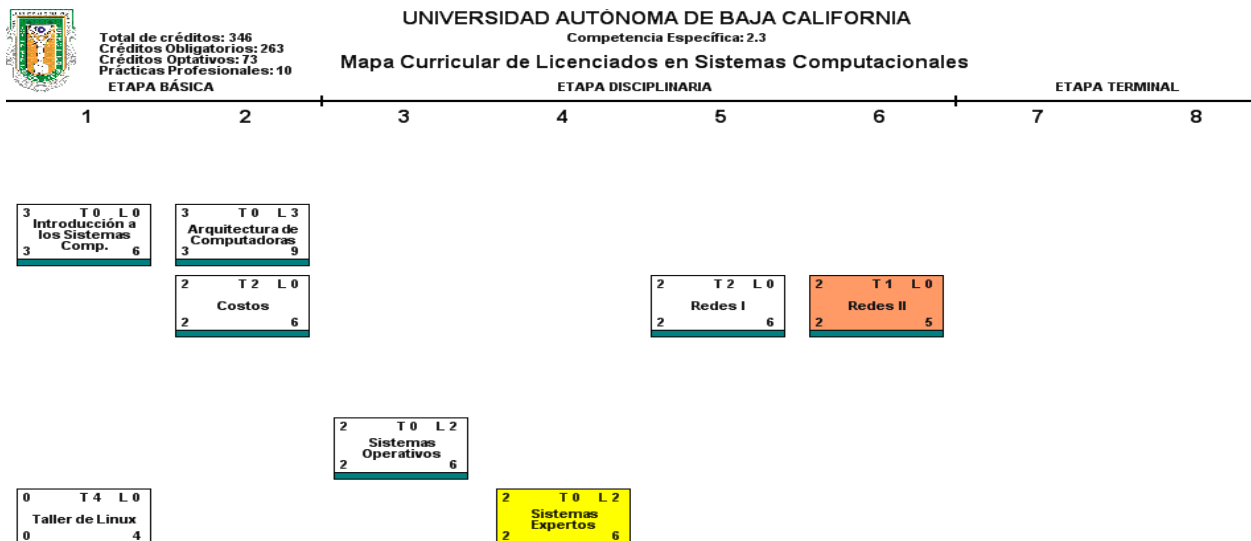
Total de créditos: 346
Créditos Obligatorios: 263
Créditos Optativos: 73
Prácticas Profesionales: 10

UNIVERSIDAD AUTÓNOMA DE BAJA CALIFORNIA
Competencia Específica: 2.3
Mapa Curricular de Licenciados en Sistemas Computacionales

ETAPA BÁSICA
ETAPA DISCIPLINARIA
ETAPA TERMINAL

1 2 3 4 5 6 7 8

3 T 0 L 0
Introducción a los Sistemas Comp.
3 6

3 T 0 L 3
Arquitectura de Computadoras
3 9

2 T 2 L 0
Costos
2 6

2 T 2 L 0
Redes I
2 6

2 T 1 L 0
Redes II
2 5

2 T 0 L 2
Sistemas Operativos
2 6

0 T 4 L 0
Taller de Linux
0 4

2 T 0 L 2
Sistemas Expertos
2 6